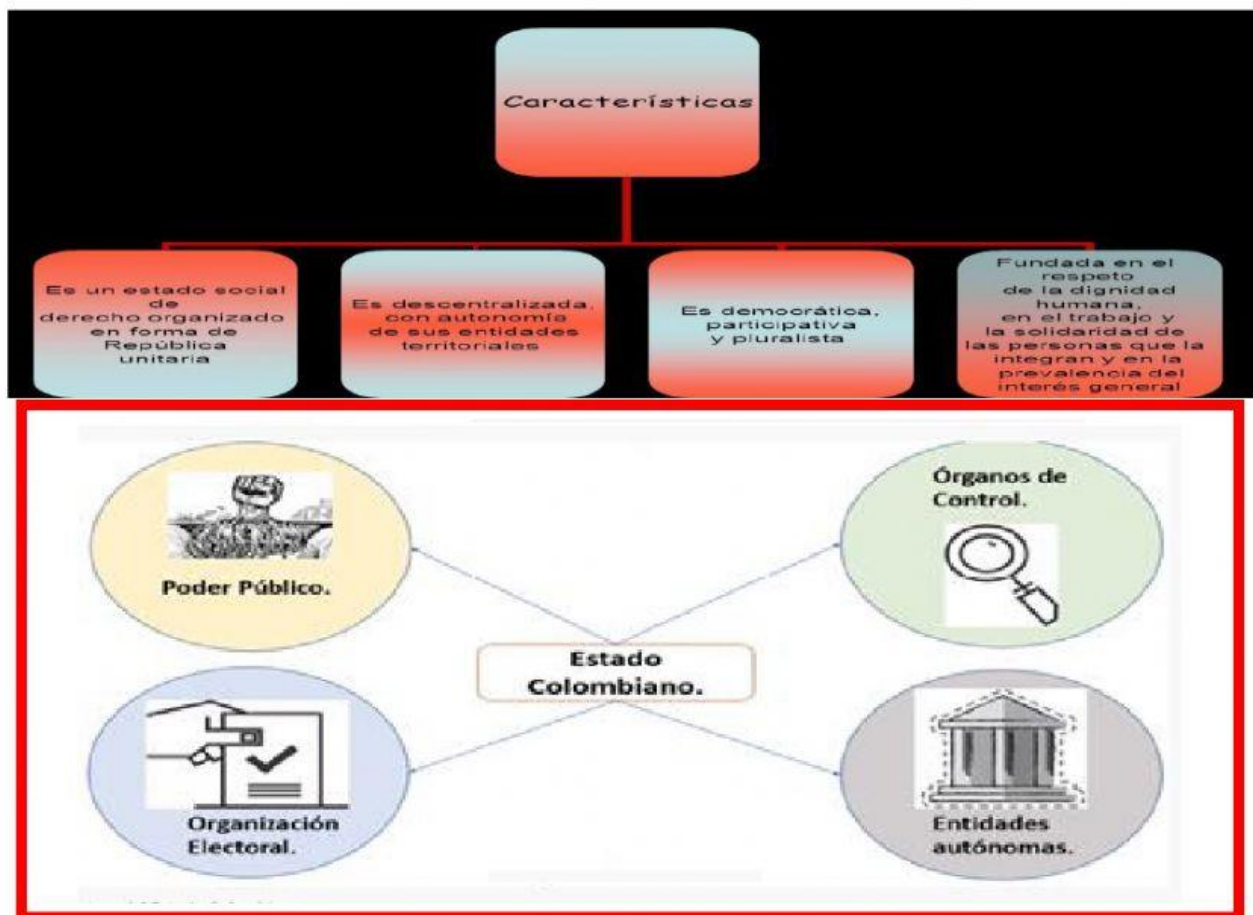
Características

Es un estado social de derecho organizado en forma de República unitaria

Es descentralizada, con autonomía de sus entidades territoriales

Es democrática, participativa y pluralista

Fundada en el respeto de la dignidad humana, en el trabajo y la solidaridad de las personas que la integran y en la prevalencia del interés general

Poder Público.

Órganos de Control.

Estado Colombiano.

Organización Electoral.

Entidades autónomas.